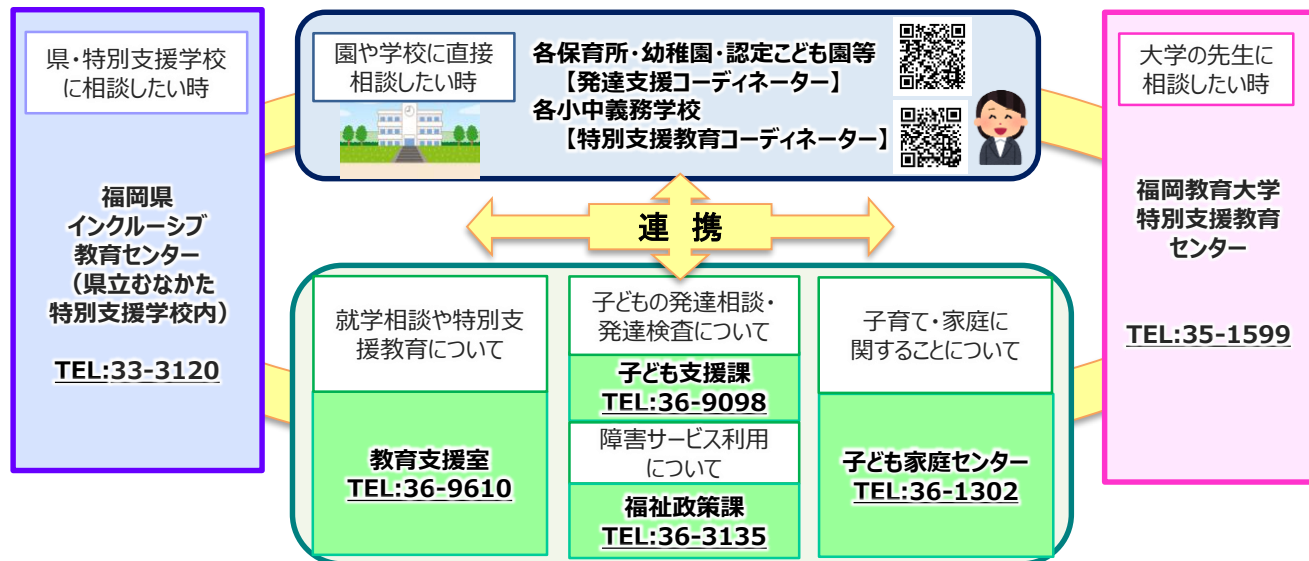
県・特別支援学校に相談したい時

福岡県
インクルーシブ
教育センター
（県立むなかた
特別支援学校内）

TEL:33-3120

園や学校に直接相談したい時

各保育所・幼稚園・認定こども園等
【発達支援コーディネーター】
各小中義務学校
【特別支援教育コーディネーター】

連　携

大学の先生に相談したい時

福岡教育大学
特別支援教育
センター

TEL:35-1599

就学相談や特別支援教育について

教育支援室
TEL:36-9610

子どもの発達相談・発達検査について

子ども支援課
TEL:36-9098

障害サービス利用について

福祉政策課
TEL:36-3135

子育て・家庭に関することについて

子ども家庭センター
TEL:36-1302